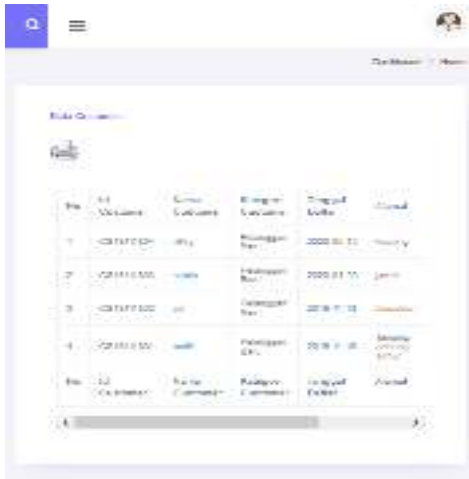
Dashboard / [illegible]

Data Customer

| No | ID Customer | Nama Customer | Kategori Customer | Tanggal Daftar | Alamat |
|---|---|---|---|---|---|
| 1 | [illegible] | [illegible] | Pelanggan Baru | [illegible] | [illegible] |
| 2 | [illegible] | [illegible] | Pelanggan Baru | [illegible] | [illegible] |
| 3 | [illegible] | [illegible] | Pelanggan Baru | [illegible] | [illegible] |
| 4 | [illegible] | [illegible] | Pelanggan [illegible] | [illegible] | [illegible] |
| No | ID Customer | Nama Customer | Kategori Customer | Tanggal Daftar | Alamat |